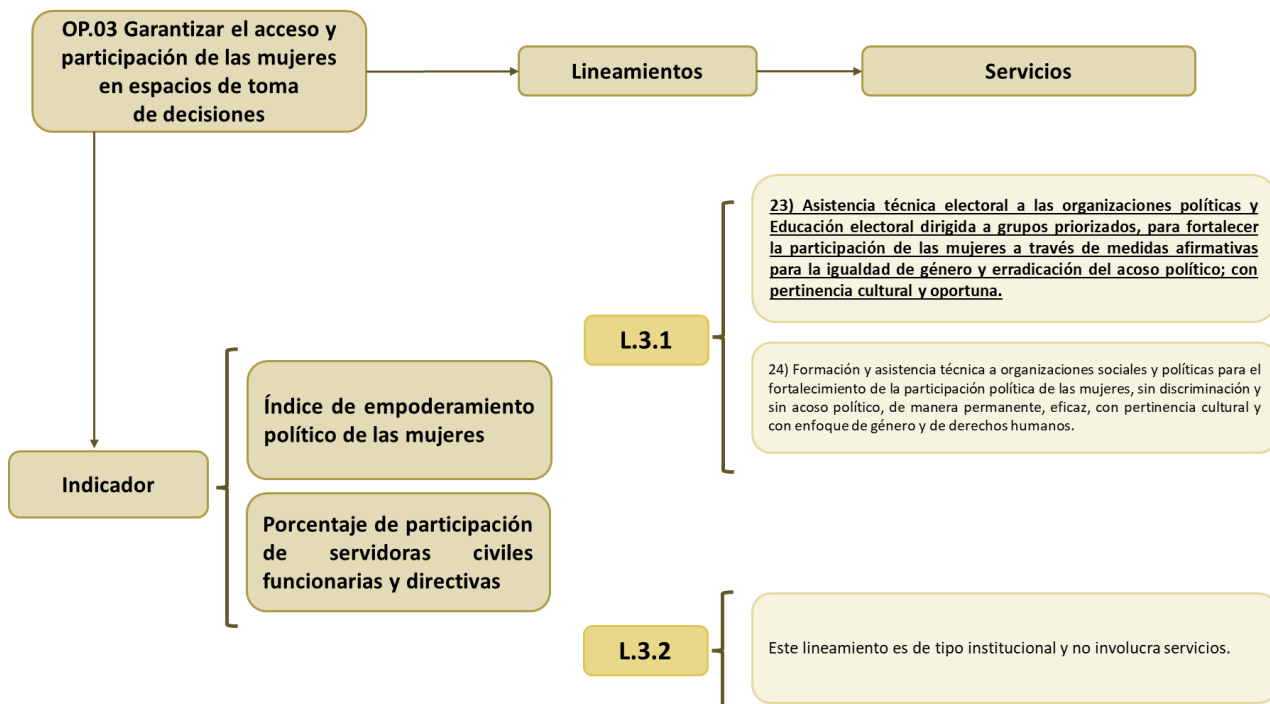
OP.03 Garantizar el acceso y participación de las mujeres en espacios de toma de decisiones

Lineamientos

Servicios

23) Asistencia técnica electoral a las organizaciones políticas y Educación electoral dirigida a grupos priorizados, para fortalecer la participación de las mujeres a través de medidas afirmativas para la igualdad de género y erradicación del acoso político; con pertinencia cultural y oportuna.

L.3.1

24) Formación y asistencia técnica a organizaciones sociales y políticas para el fortalecimiento de la participación política de las mujeres, sin discriminación y sin acoso político, de manera permanente, eficaz, con pertinencia cultural y con enfoque de género y de derechos humanos.

Índice de empoderamiento político de las mujeres

Indicador

Porcentaje de participación de servidoras civiles funcionarias y directivas

L.3.2

Este lineamiento es de tipo institucional y no involucra servicios.